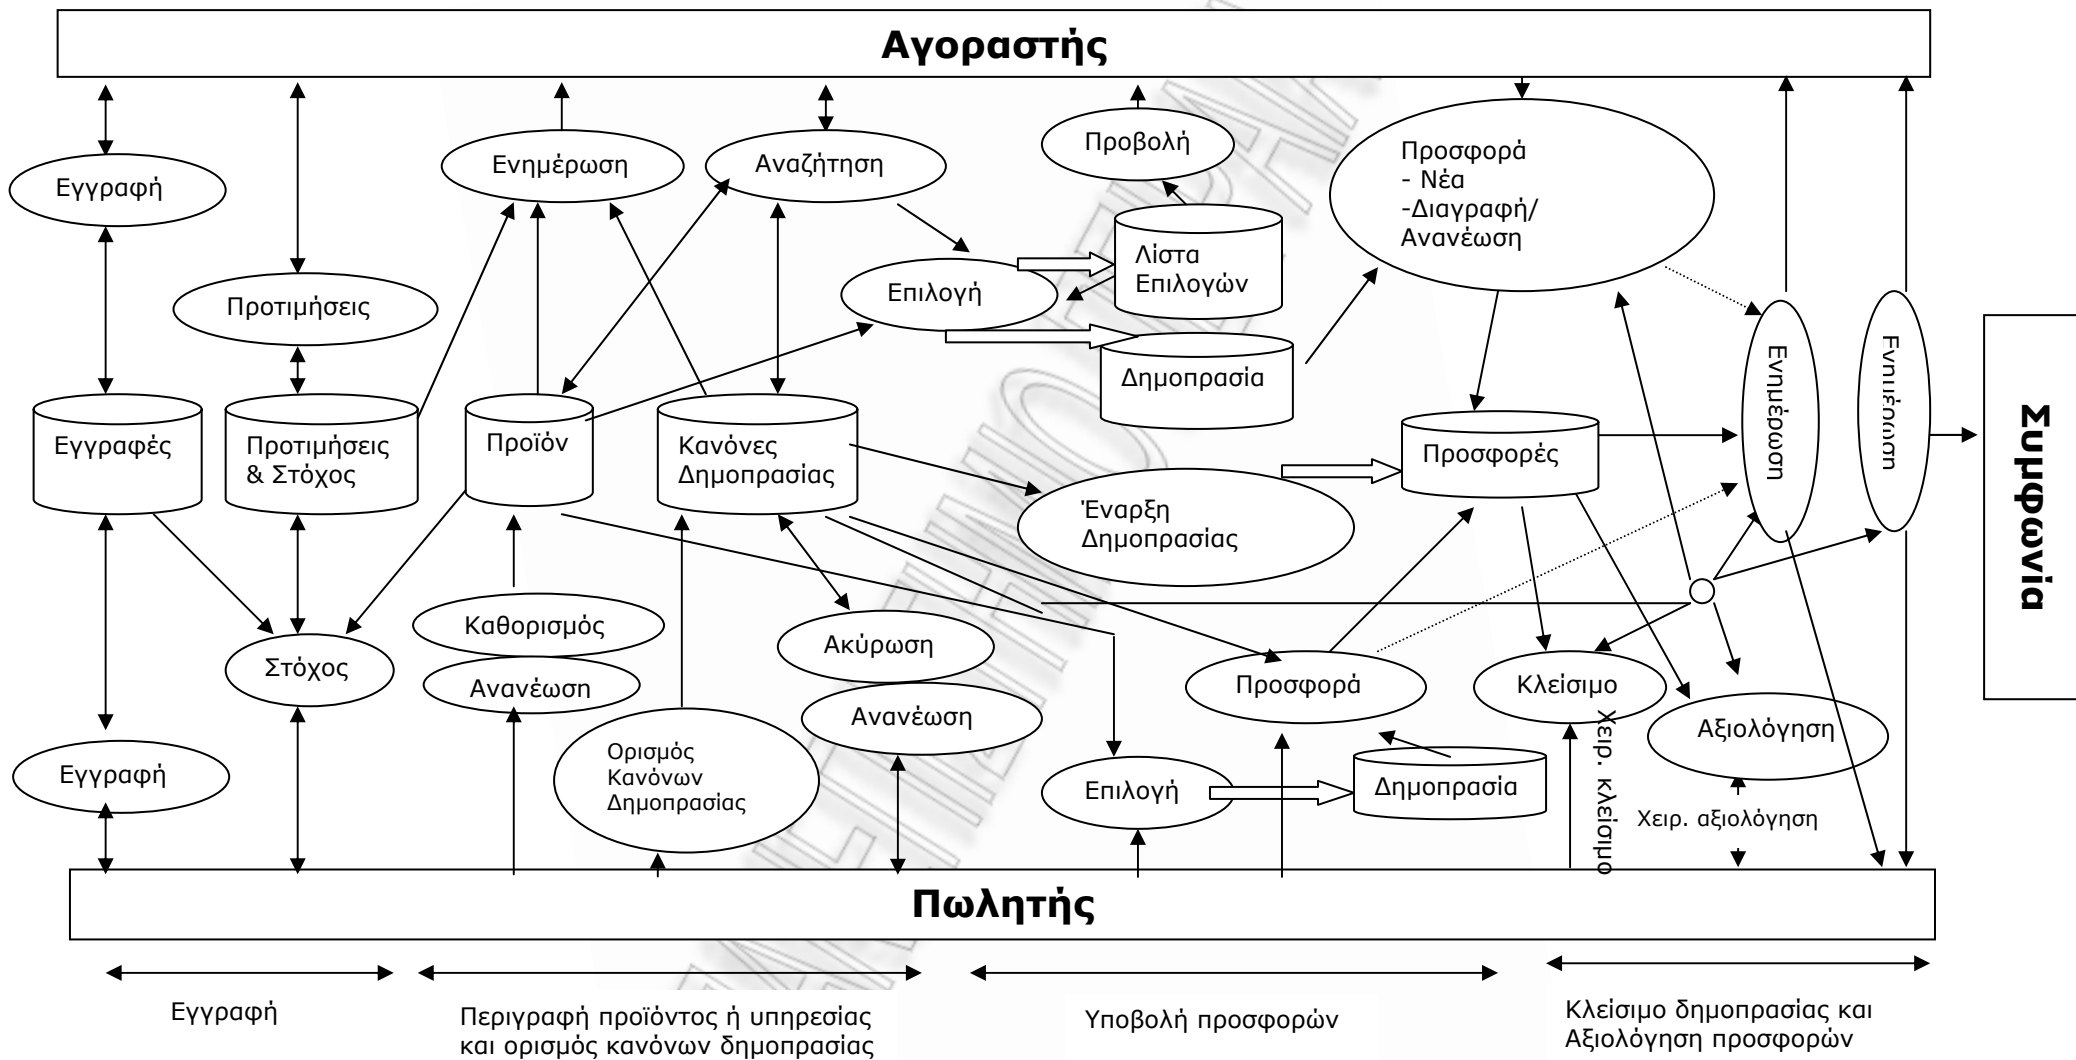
Αγοραστής

Εγγραφή

Προτιμήσεις

Εγγραφές

Προτιμήσεις & Στόχος

Στόχος

Εγγραφή

Ενημέρωση

Αναζήτηση

Προϊόν

Κανόνες Δημοπρασίας

Καθορισμός

Ανανέωση

Ορισμός Κανόνων Δημοπρασίας

Ακύρωση

Ανανέωση

Προβολή

Λίστα Επιλογών

Επιλογή

Δημοπρασία

Έναρξη Δημοπρασίας

Προσφορά

Επιλογή

Δημοπρασία

Προσφορά - Νέα -Διαγραφή/ Ανανέωση

Προσφορές

Κλείσιμο

Χειρ. κλείσιμο

Αξιολόγηση

Χειρ. αξιολόγηση

Ενημέρωση

Ενημέρωση

Συμφωνία

Πωλητής

Εγγραφή

Περιγραφή προϊόντος ή υπηρεσίας και ορισμός κανόνων δημοπρασίας

Υποβολή προσφορών

Κλείσιμο δημοπρασίας και Αξιολόγηση προσφορών